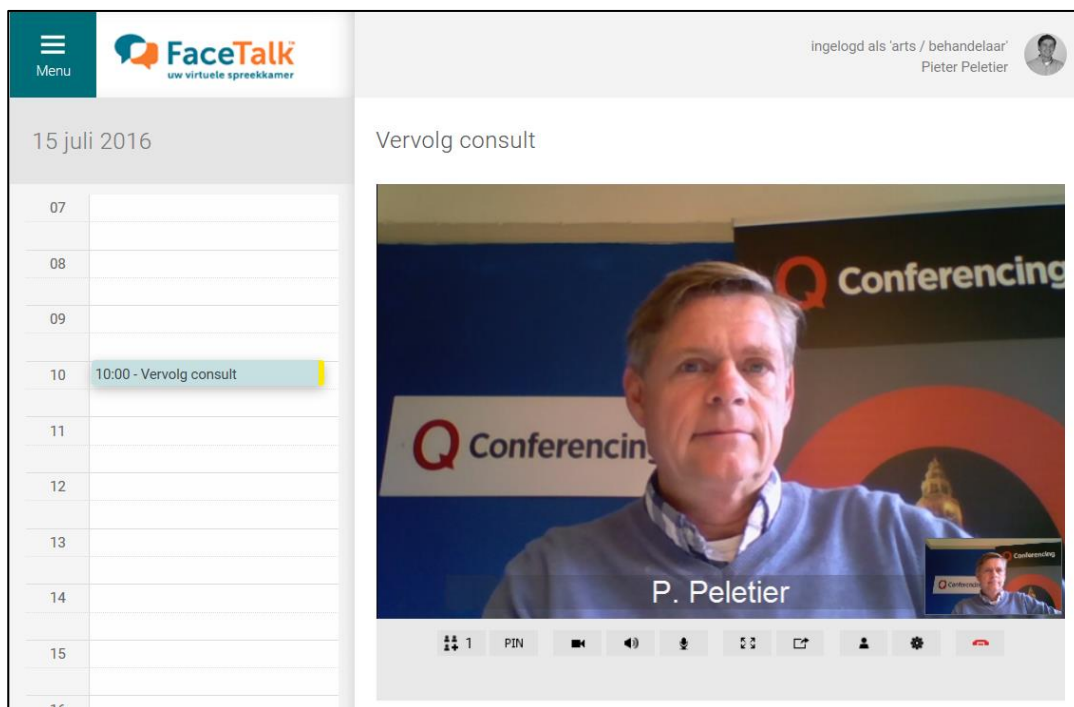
Menu

FaceTalk
uw virtuele spreekkamer

ingelogd als 'arts / behandelaar'
Pieter Peletier

15 juli 2016

Vervolg consult

07
08
09
10 10:00 - Vervolg consult
11
12
13
14
15

Conferencing
Conferencin
Conferencing
Conferencing

P. Peletier

1 PIN